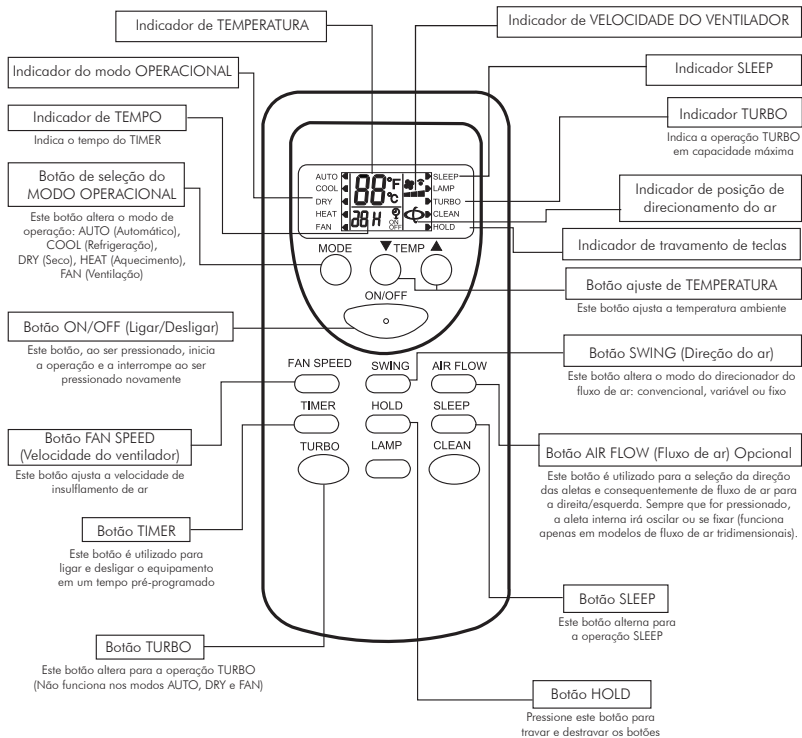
Indicador de TEMPERATURA

Indicador de VELOCIDADE DO VENTILADOR

Indicador do modo OPERACIONAL

Indicador SLEEP

Indicador de TEMPO

Indica o tempo do TIMER

Indicador TURBO

Indica a operação TURBO em capacidade máxima

Botão de seleção do MODO OPERACIONAL

Este botão altera o modo de operação: AUTO (Automático), COOL (Refrigeração), DRY (Seco), HEAT (Aquecimento), FAN (Ventilação)

AUTO
COOL
DRY
HEAT
FAN

88°F °C

88 H

ON OFF

SLEEP
LAMP
TURBO
CLEAN
HOLD

Indicador de posição de direcionamento do ar

Indicador de travamento de teclas

MODE

▼TEMP ▲

Botão ajuste de TEMPERATURA

Este botão ajusta a temperatura ambiente

ON/OFF

Botão ON/OFF (Ligar/Desligar)

Este botão, ao ser pressionado, inicia a operação e a interrompe ao ser pressionado novamente

FAN SPEED

SWING

AIR FLOW

Botão SWING (Direção do ar)

Este botão altera o modo do direcionador do fluxo de ar: convencional, variável ou fixo

TIMER

HOLD

SLEEP

Botão FAN SPEED (Velocidade do ventilador)

Este botão ajusta a velocidade de insuflamento de ar

TURBO

LAMP

CLEAN

Botão AIR FLOW (Fluxo de ar) Opcional

Este botão é utilizado para a seleção da direção das aletas e consequentemente de fluxo de ar para a direita/esquerda. Sempre que for pressionado, a aleta interna irá oscilar ou se fixar (funciona apenas em modelos de fluxo de ar tridimensionais).

Botão TIMER

Este botão é utilizado para ligar e desligar o equipamento em um tempo pré-programado

Botão SLEEP

Este botão alterna para a operação SLEEP

Botão TURBO

Este botão altera para a operação TURBO (Não funciona nos modos AUTO, DRY e FAN)

Botão HOLD

Pressione este botão para travar e destravar os botões